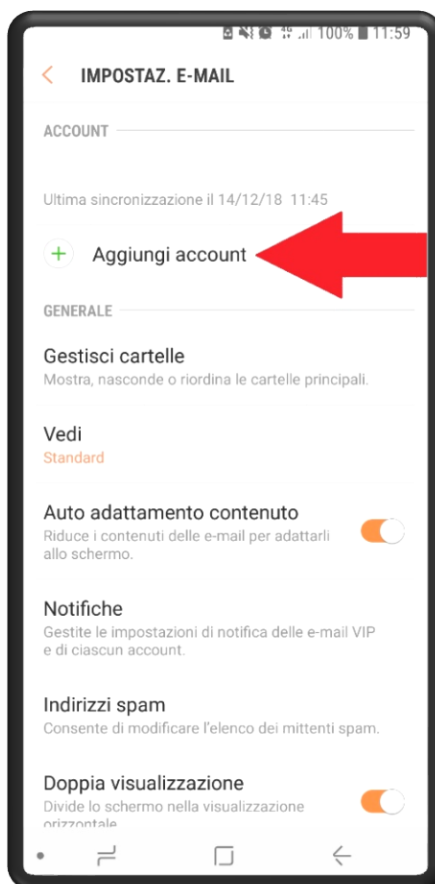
100% 11:59

IMPOSTAZ. E-MAIL

ACCOUNT

Ultima sincronizzazione il 14/12/18 11:45

Aggiungi account

GENERALE

Gestisci cartelle
Mostra, nasconde o riordina le cartelle principali.

Vedi
Standard

Auto adattamento contenuto
Riduce i contenuti delle e-mail per adattarli allo schermo.

Notifiche
Gestite le impostazioni di notifica delle e-mail VIP e di ciascun account.

Indirizzi spam
Consente di modificare l'elenco dei mittenti spam.

Doppia visualizzazione
Divide lo schermo nella visualizzazione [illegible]